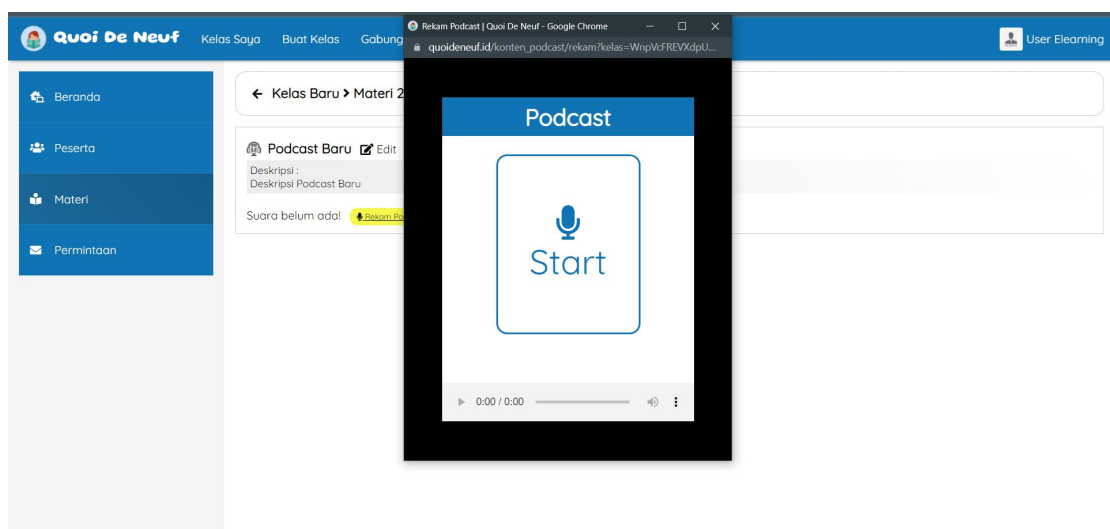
Quoi De Neuf Kelas Saya Buat Kelas Gabung

User Elearning

Beranda

Peserta

Materi

Permintaan

← Kelas Baru > Materi 2

Podcast Baru Edit

Deskripsi :
Deskripsi Podcast Baru

Suara belum ada! Rekam Po

Rekam Podcast | Quoi De Neuf - Google Chrome

quoideneuf.id/konten_podcast/rekam?kelas=WnpVcFREVXdpU...

Podcast

Start

0:00 / 0:00